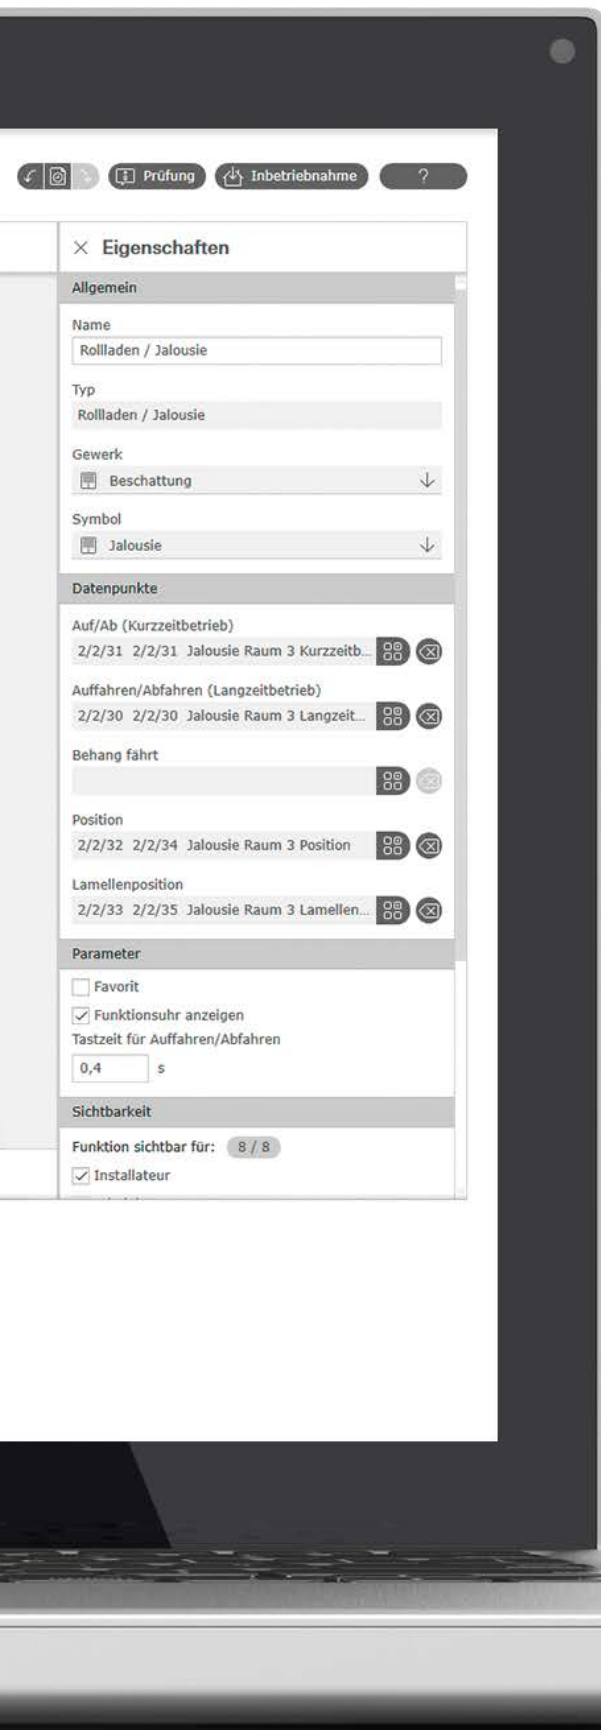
Prüfung
Inbetriebnahme
?

× Eigenschaften

Allgemein

Name
Rollladen / Jalousie

Typ
Rollladen / Jalousie

Gewerk
Beschattung

Symbol
Jalousie

Datenpunkte

Auf/Ab (Kurzzeitbetrieb)
2/2/31 2/2/31 Jalousie Raum 3 Kurzzeitb...

Auffahren/Abfahren (Langzeitbetrieb)
2/2/30 2/2/30 Jalousie Raum 3 Langzeit...

Behang fährt

Position
2/2/32 2/2/34 Jalousie Raum 3 Position

Lamellenposition
2/2/33 2/2/35 Jalousie Raum 3 Lamellen...

Parameter

Favorit
Funktionsuhr anzeigen
Tastzeit für Auffahren/Abfahren
0,4 s

Sichtbarkeit

Funktion sichtbar für: 8 / 8
Installateur
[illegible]